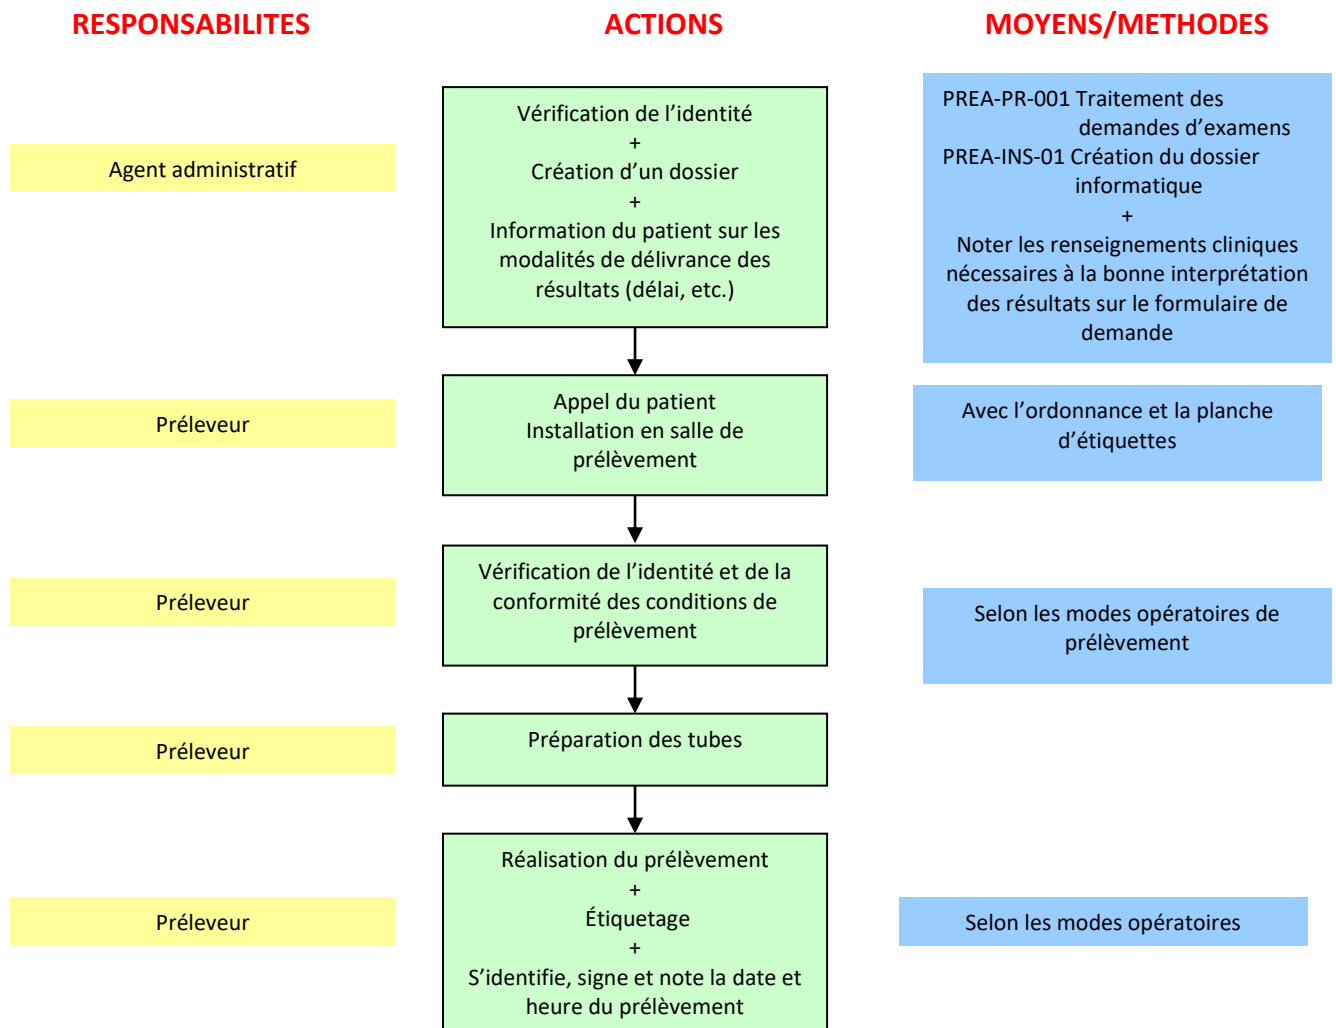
RESPONSABILITES

ACTIONS

MOYENS/METHODES

Agent administratif

Vérification de l'identité
+
Création d'un dossier
+
Information du patient sur les modalités de délivrance des résultats (délai, etc.)

PREA-PR-001 Traitement des demandes d'examens
PREA-INS-01 Création du dossier informatique
+
Noter les renseignements cliniques nécessaires à la bonne interprétation des résultats sur le formulaire de demande

Préleveur

Appel du patient
Installation en salle de prélèvement

Avec l'ordonnance et la planche d'étiquettes

Préleveur

Vérification de l'identité et de la conformité des conditions de prélèvement

Selon les modes opératoires de prélèvement

Préleveur

Préparation des tubes

Préleveur

Réalisation du prélèvement
+
Étiquetage
+
S'identifie, signe et note la date et heure du prélèvement

Selon les modes opératoires